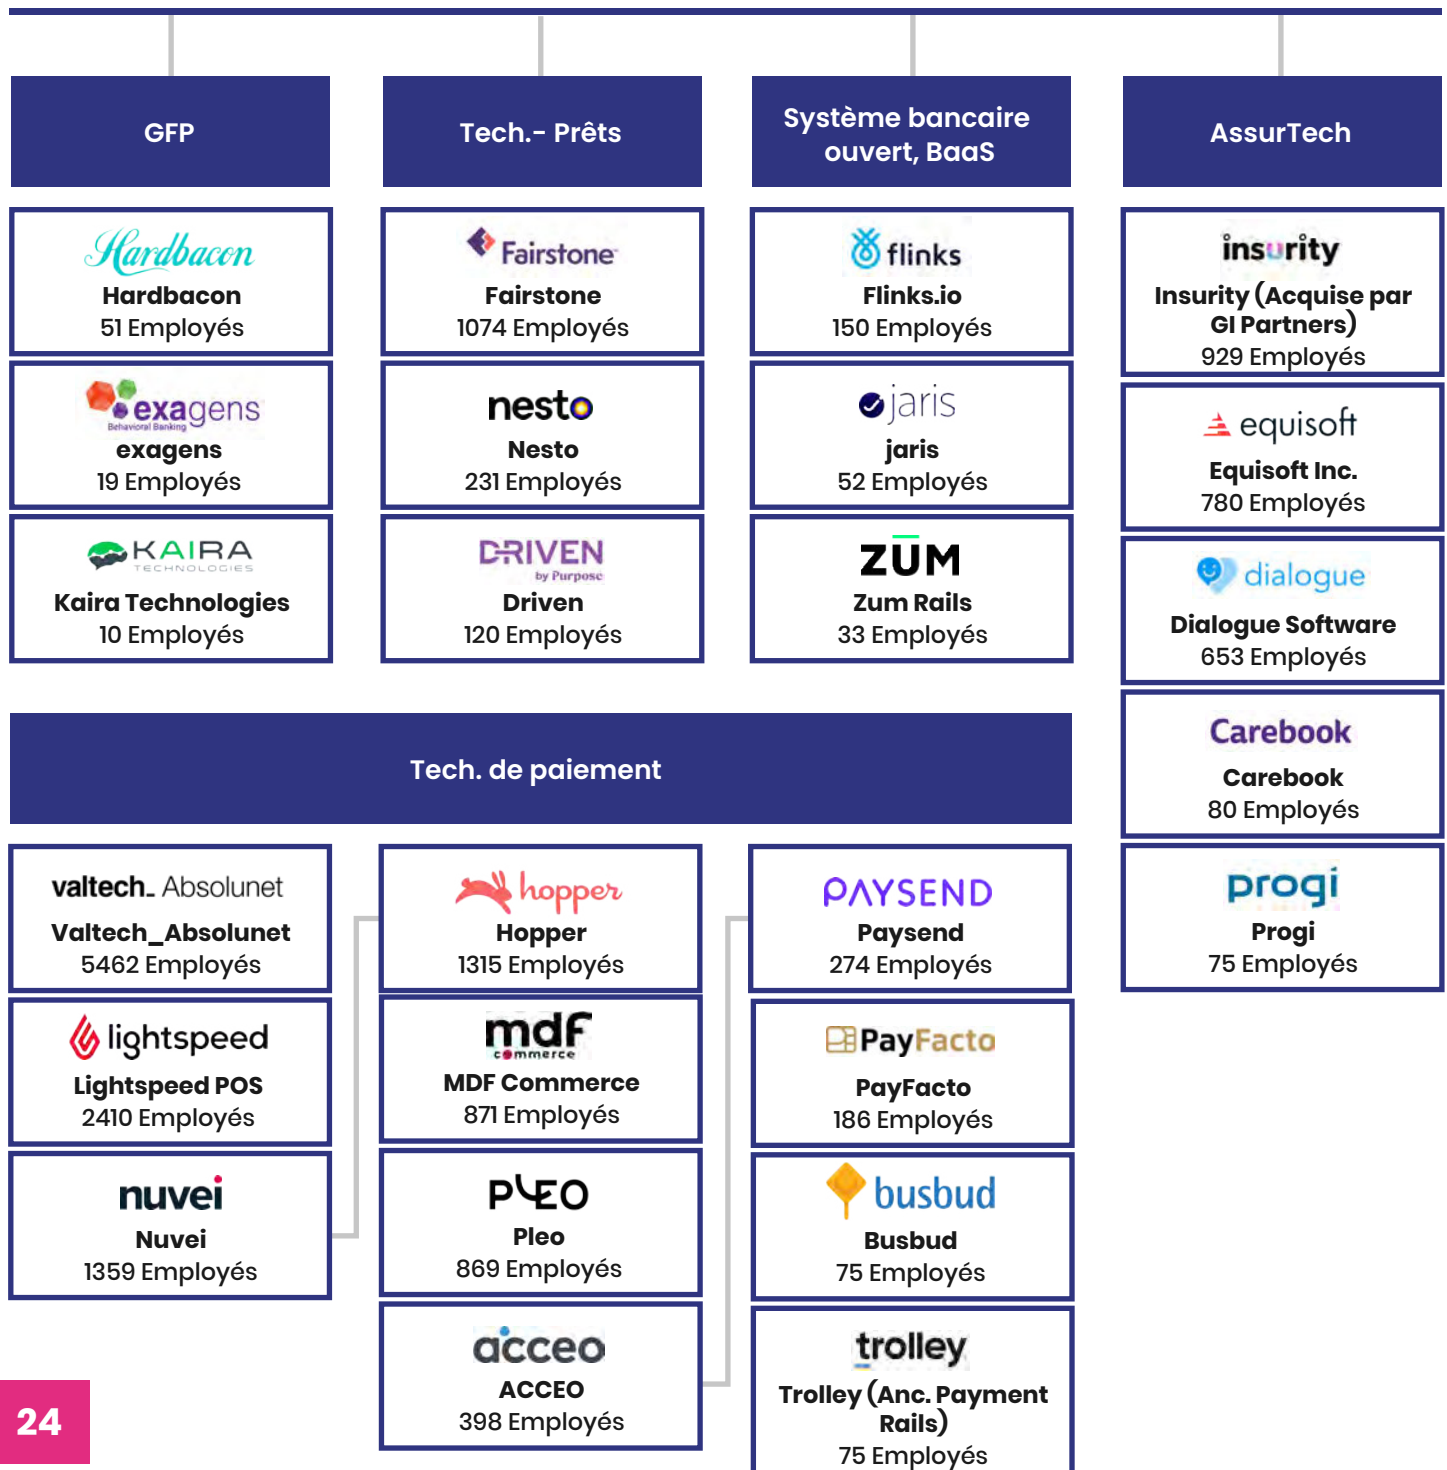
GFP

Hardbacon
Hardbacon
51 Employés

exagens
Behavioral Banking
exagens
19 Employés

KAIRA
TECHNOLOGIES
Kaira Technologies
10 Employés

Tech.- Prêts

Fairstone
Fairstone
1074 Employés

nesto
Nesto
231 Employés

DRIVEN
by Purpose
Driven
120 Employés

Système bancaire ouvert, BaaS

flinks
Flinks.io
150 Employés

jaris
jaris
52 Employés

ZUM
Zum Rails
33 Employés

AssurTech

insurity
Insurity (Acquise par GI Partners)
929 Employés

equisoft
Equisoft Inc.
780 Employés

dialogue
Dialogue Software
653 Employés

Carebook
Carebook
80 Employés

progi
Progi
75 Employés

Tech. de paiement

valtech_ Absolunet
Valtech_Absolunet
5462 Employés

lightspeed
Lightspeed POS
2410 Employés

nuvei
Nuvei
1359 Employés

hopper
Hopper
1315 Employés

mdf commerce
MDF Commerce
871 Employés

PLEO
Pleo
869 Employés

acceo
ACCEO
398 Employés

PAYSEND
Paysend
274 Employés

PayFacto
PayFacto
186 Employés

busbud
Busbud
75 Employés

trolley
Trolley (Anc. Payment Rails)
75 Employés

24